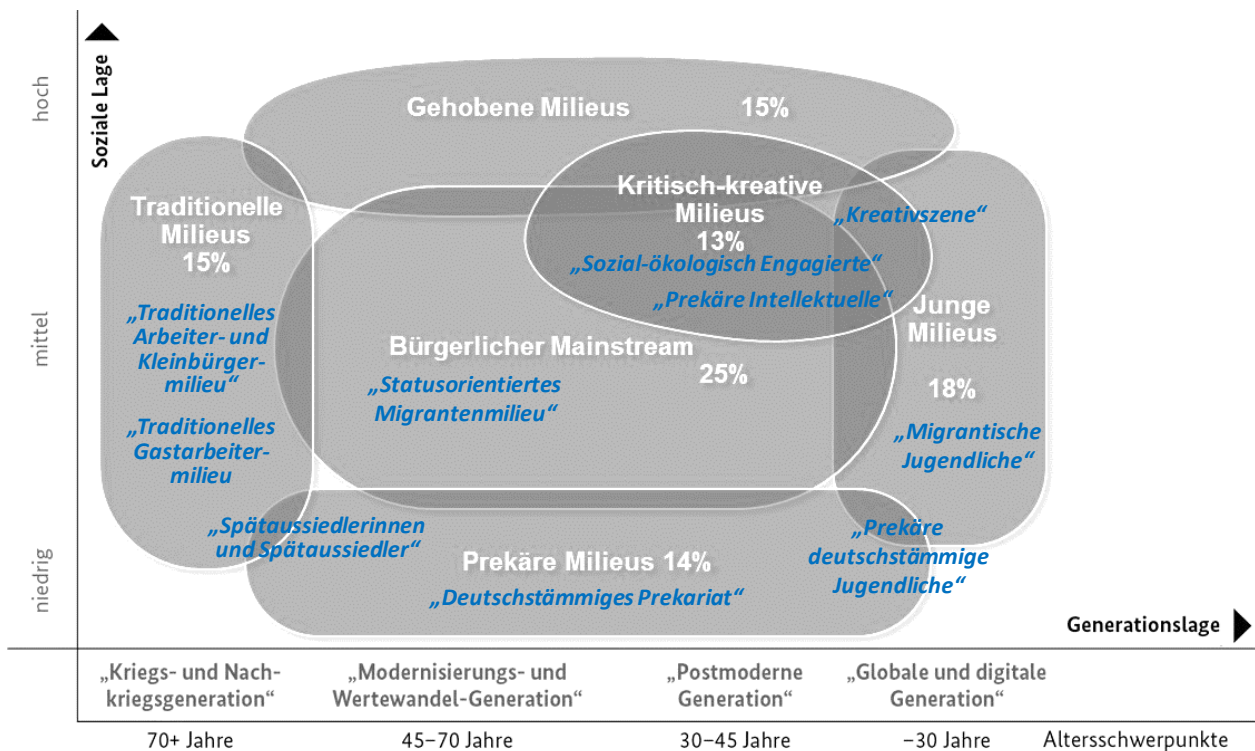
Soziale Lage

hoch

mittel

niedrig

Gehobene Milieus 15%

Kritisch-kreative Milieus 13%

„Kreativszene“

„Sozial-ökologisch Engagierte“

„Prekäre Intellektuelle“

Traditionelle Milieus 15%

„Traditionelles Arbeiter- und Kleinbürgermilieu“

„Traditionelles Gastarbeitermilieu

Bürgerlicher Mainstream 25%

„Statusorientiertes Migrantenmilieu“

Junge Milieus 18%

„Migrantische Jugendliche“

„Spätaussiedlerinnen und Spätaussiedler“

Prekäre Milieus 14%

„Deutschstämmiges Prekariat“

„Prekäre deutschstämmige Jugendliche“

Generationslage

„Kriegs- und Nachkriegsgeneration“

„Modernisierungs- und Wertewandel-Generation“

„Postmoderne Generation“

„Globale und digitale Generation“

70+ Jahre

45–70 Jahre

30–45 Jahre

–30 Jahre

Altersschwerpunkte